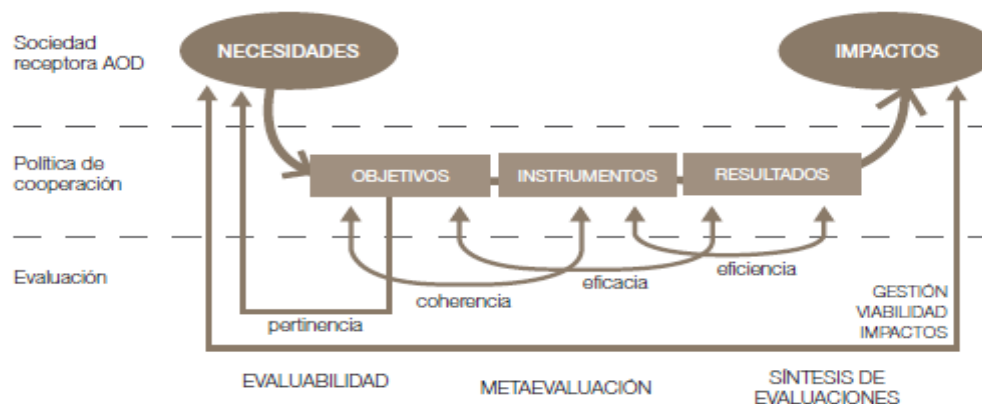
Sociedad receptora AOD

NECESIDADES

IMPACTOS

Política de cooperación

OBJETIVOS

INSTRUMENTOS

RESULTADOS

Evaluación

eficiencia

eficacia

coherencia

pertinencia

GESTIÓN
VIABILIDAD
IMPACTOS

EVALUABILIDAD

METAEVALUACIÓN

SÍNTESIS DE EVALUACIONES